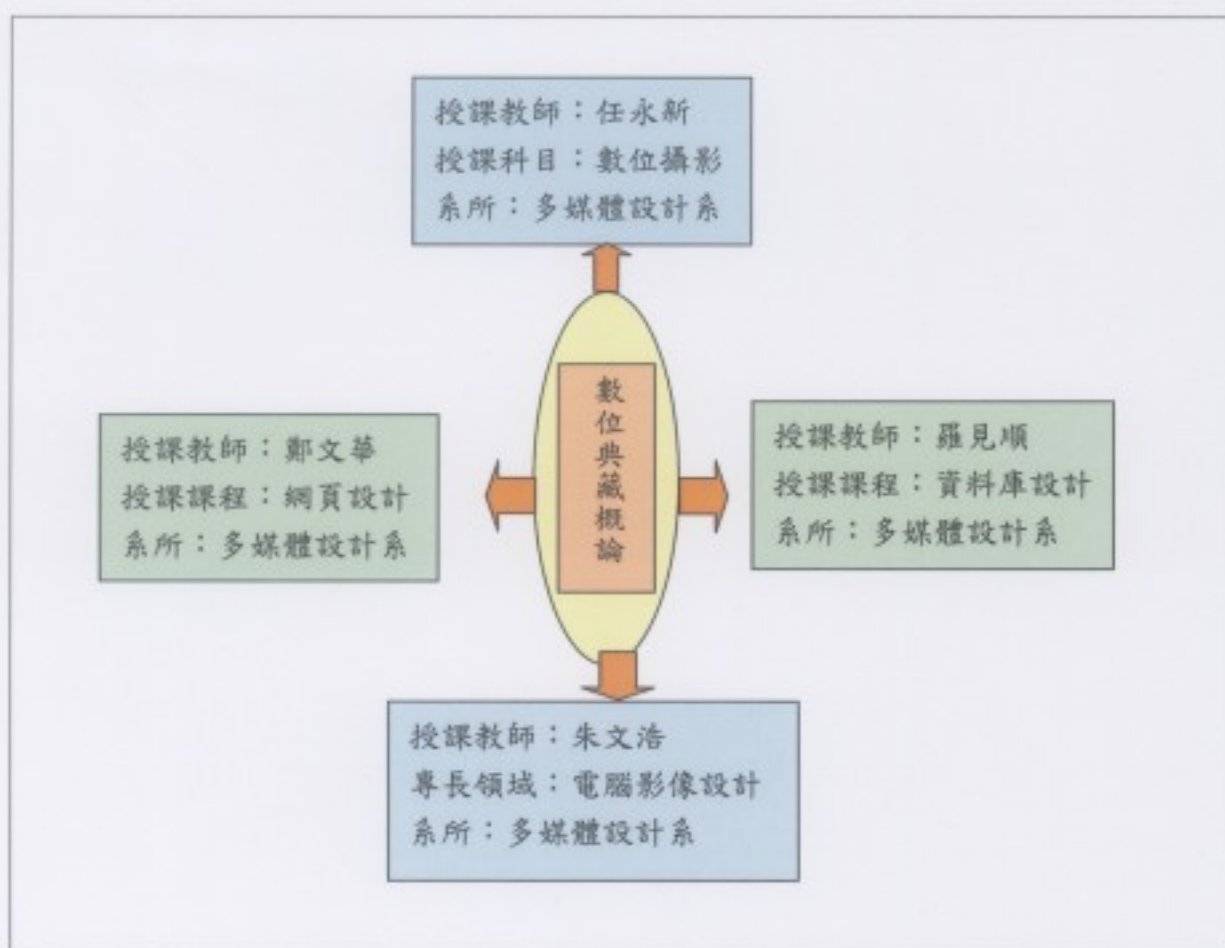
授課教師：任永新
授課科目：數位攝影
系所：多媒體設計系

數位典藏概論

授課教師：鄭文華
授課課程：網頁設計
系所：多媒體設計系

授課教師：羅見順
授課課程：資料庫設計
系所：多媒體設計系

授課教師：朱文浩
專長領域：電腦影像設計
系所：多媒體設計系